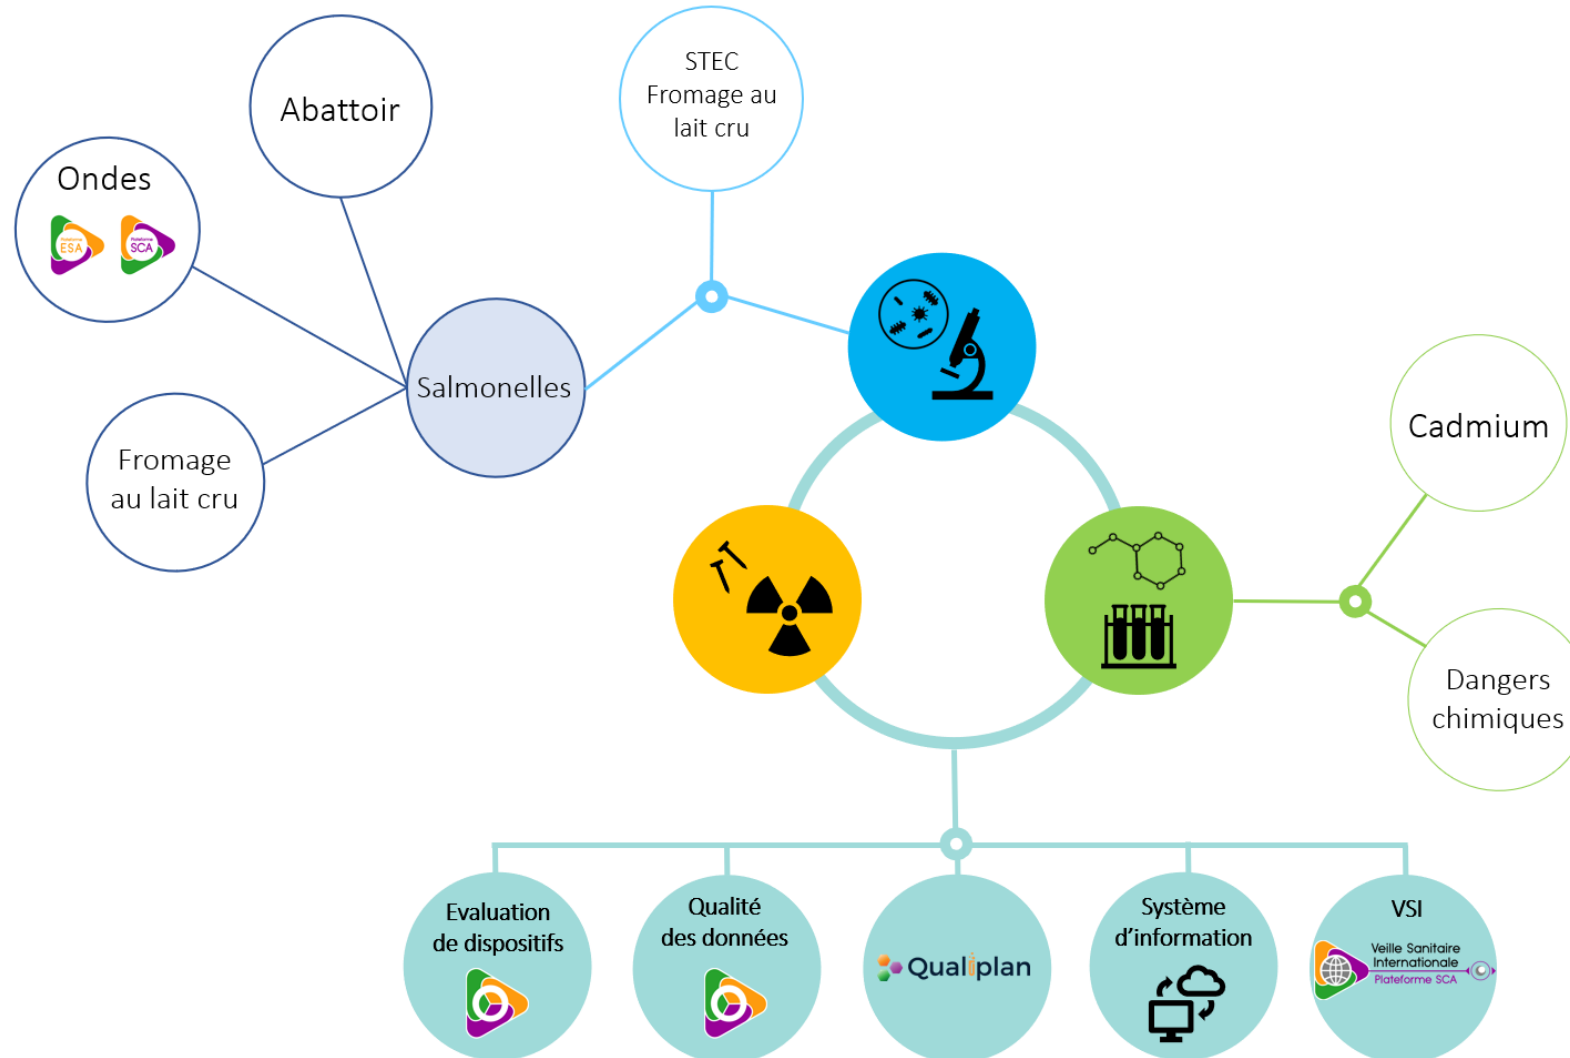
Abattoir

STEC Fromage au lait cru

Ondes

Plateforme ESA

Plateforme SCA

Salmonelles

Fromage au lait cru

Cadmium

Dangers chimiques

Evaluation de dispositifs

Qualité des données

Qualiplan

Système d'information

VSI

Veille Sanitaire Internationale Plateforme SCA